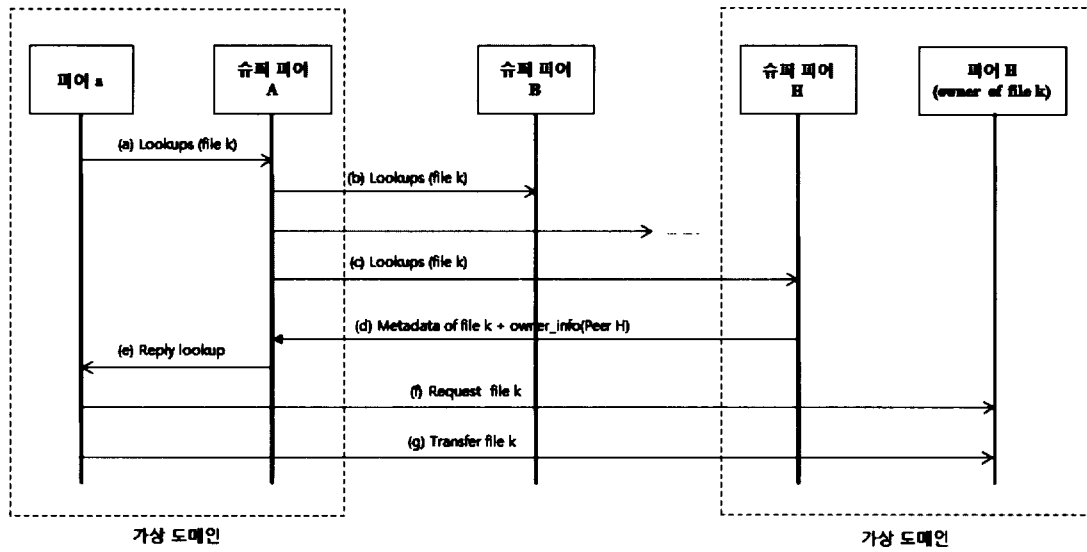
피어 a

슈퍼 피어 A

슈퍼 피어 B

슈퍼 피어 H

피어 H (owner of file k)

(a) Lookups (file k)

(b) Lookups (file k)

...

(c) Lookups (file k)

(d) Metadata of file k + owner_info(Peer H)

(e) Reply lookup

(f) Request file k

(g) Transfer file k

가상 도메인

가상 도메인